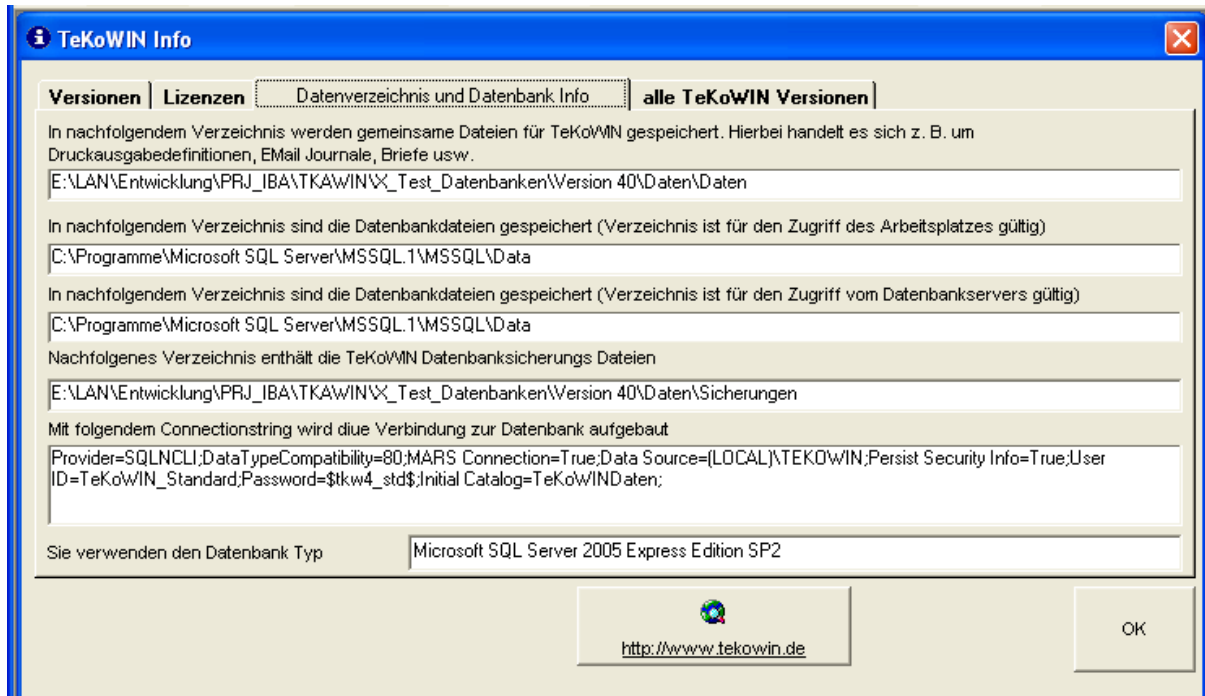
TeKoWIN Info

Versionen | Lizenzen | Datenverzeichnis und Datenbank Info | alle TeKoWIN Versionen

In nachfolgendem Verzeichnis werden gemeinsame Dateien für TeKoWIN gespeichert. Hierbei handelt es sich z. B. um Druckausgabedefinitionen, EMail Journale, Briefe usw.

E:\LAN\Entwicklung\PRJ_IBA\TKAWIN\X_Test_Datenbanken\Version 40\Daten\Daten

In nachfolgendem Verzeichnis sind die Datenbankdateien gespeichert (Verzeichnis ist für den Zugriff des Arbeitsplatzes gültig)

C:\Programme\Microsoft SQL Server\MSSQL.1\MSSQL\Data

In nachfolgendem Verzeichnis sind die Datenbankdateien gespeichert (Verzeichnis ist für den Zugriff vom Datenbankservers gültig)

C:\Programme\Microsoft SQL Server\MSSQL.1\MSSQL\Data

Nachfolgenes Verzeichnis enthält die TeKoWIN Datenbanksicherungs Dateien

E:\LAN\Entwicklung\PRJ_IBA\TKAWIN\X_Test_Datenbanken\Version 40\Daten\Sicherungen

Mit folgendem Connectionstring wird diue Verbindung zur Datenbank aufgebaut

Provider=SQLNCLI;DataTypeCompatibility=80;MARS Connection=True;Data Source=(LOCAL)\TEKOWIN;Persist Security Info=True;User ID=TeKoWIN_Standard;Password=$tkw4_std$;Initial Catalog=TeKoWINDaten;

Sie verwenden den Datenbank Typ

Microsoft SQL Server 2005 Express Edition SP2

http://www.tekowin.de

OK